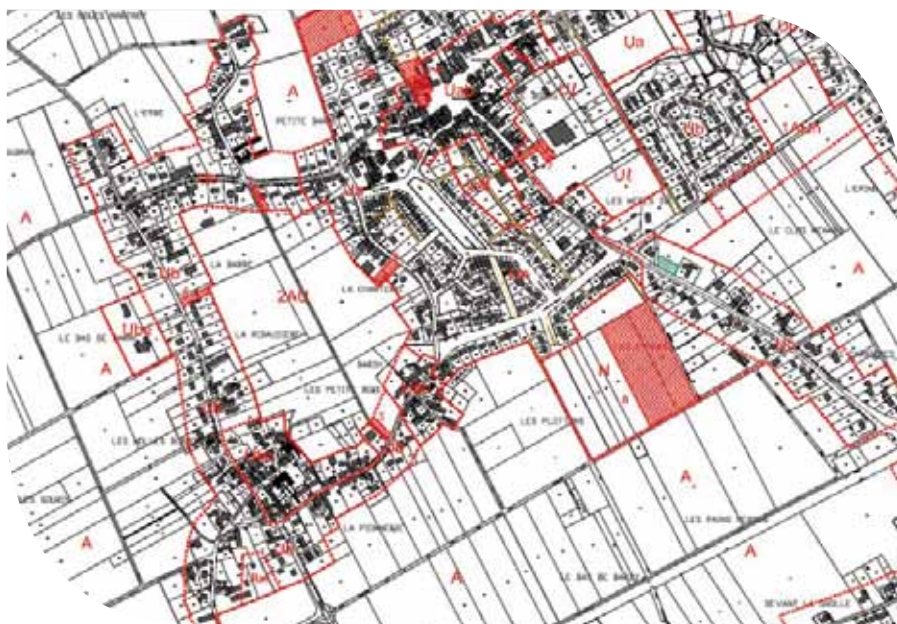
LES BASSES VARENNES
A
Ua
Ua
Ul
Ub
1AUh
L'ERBE
PETITE BASSE
A
Ul
LES BASSES
LE CLOS BERNARD
A
A
Ub
LA BARRE
2AU
LA CHANTERIE
LE BAS DE
Ub
LA PERAUDIERE
A
N
LES PETITE BASSE
LES PLESSIS
LES HOLLES
A
LES BOURGS
A
LA PERRINERIE
A
LES BASSES
A
A
LE BAS DE BASSE
DEVANT LA GRILLE
Ua
Ub
Ul
Ub
Ub